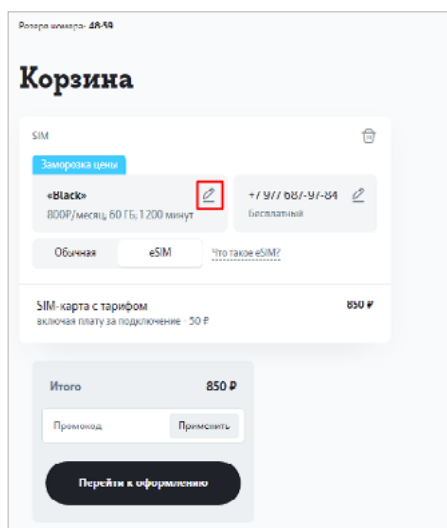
Резерв номера: 48:39

Корзина

SIM

Заморозка цены

«Black»
800₽/месяц, 60 ГБ, 1200 минут

+7 977 687-97-84
Бесплатный

Обычная | eSIM | Что такое eSIM?

SIM-карта с тарифом 850 ₽
включая плату за подключение · 50 ₽

Итого 850 ₽

Промокод | Применить

Перейти к оформлению